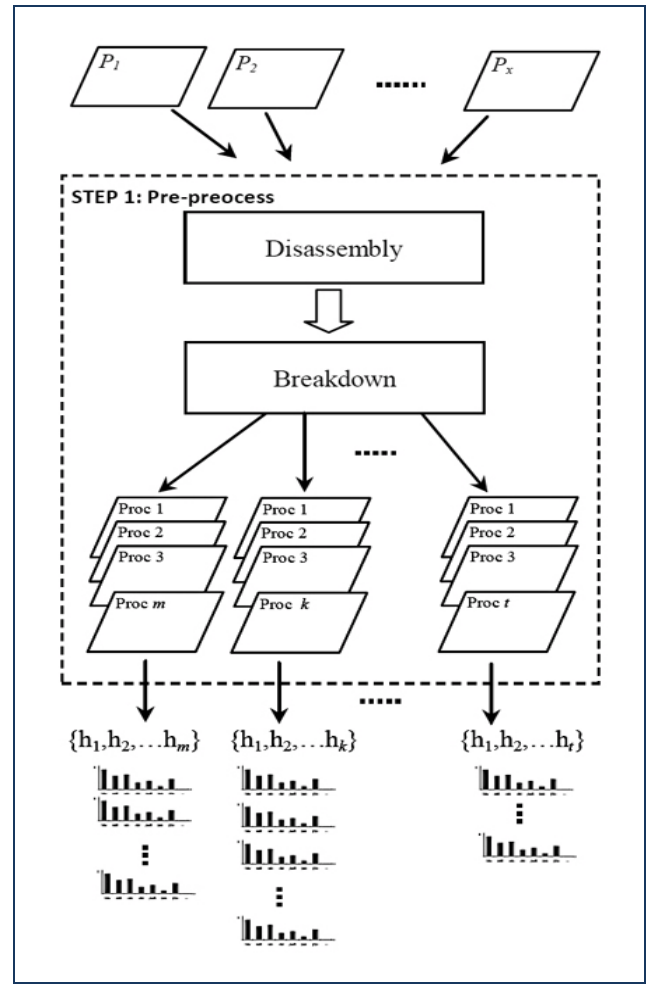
$P_1$

$P_2$

......

$P_x$

STEP 1: Pre-preocess

Disassembly

Breakdown

.....

Proc 1
Proc 2
Proc 3
Proc $m$

Proc 1
Proc 2
Proc 3
Proc $k$

Proc 1
Proc 2
Proc 3
Proc $t$

.....

$\{h_1, h_2, \ldots h_m\}$

$\{h_1, h_2, \ldots h_k\}$

$\{h_1, h_2, \ldots h_t\}$